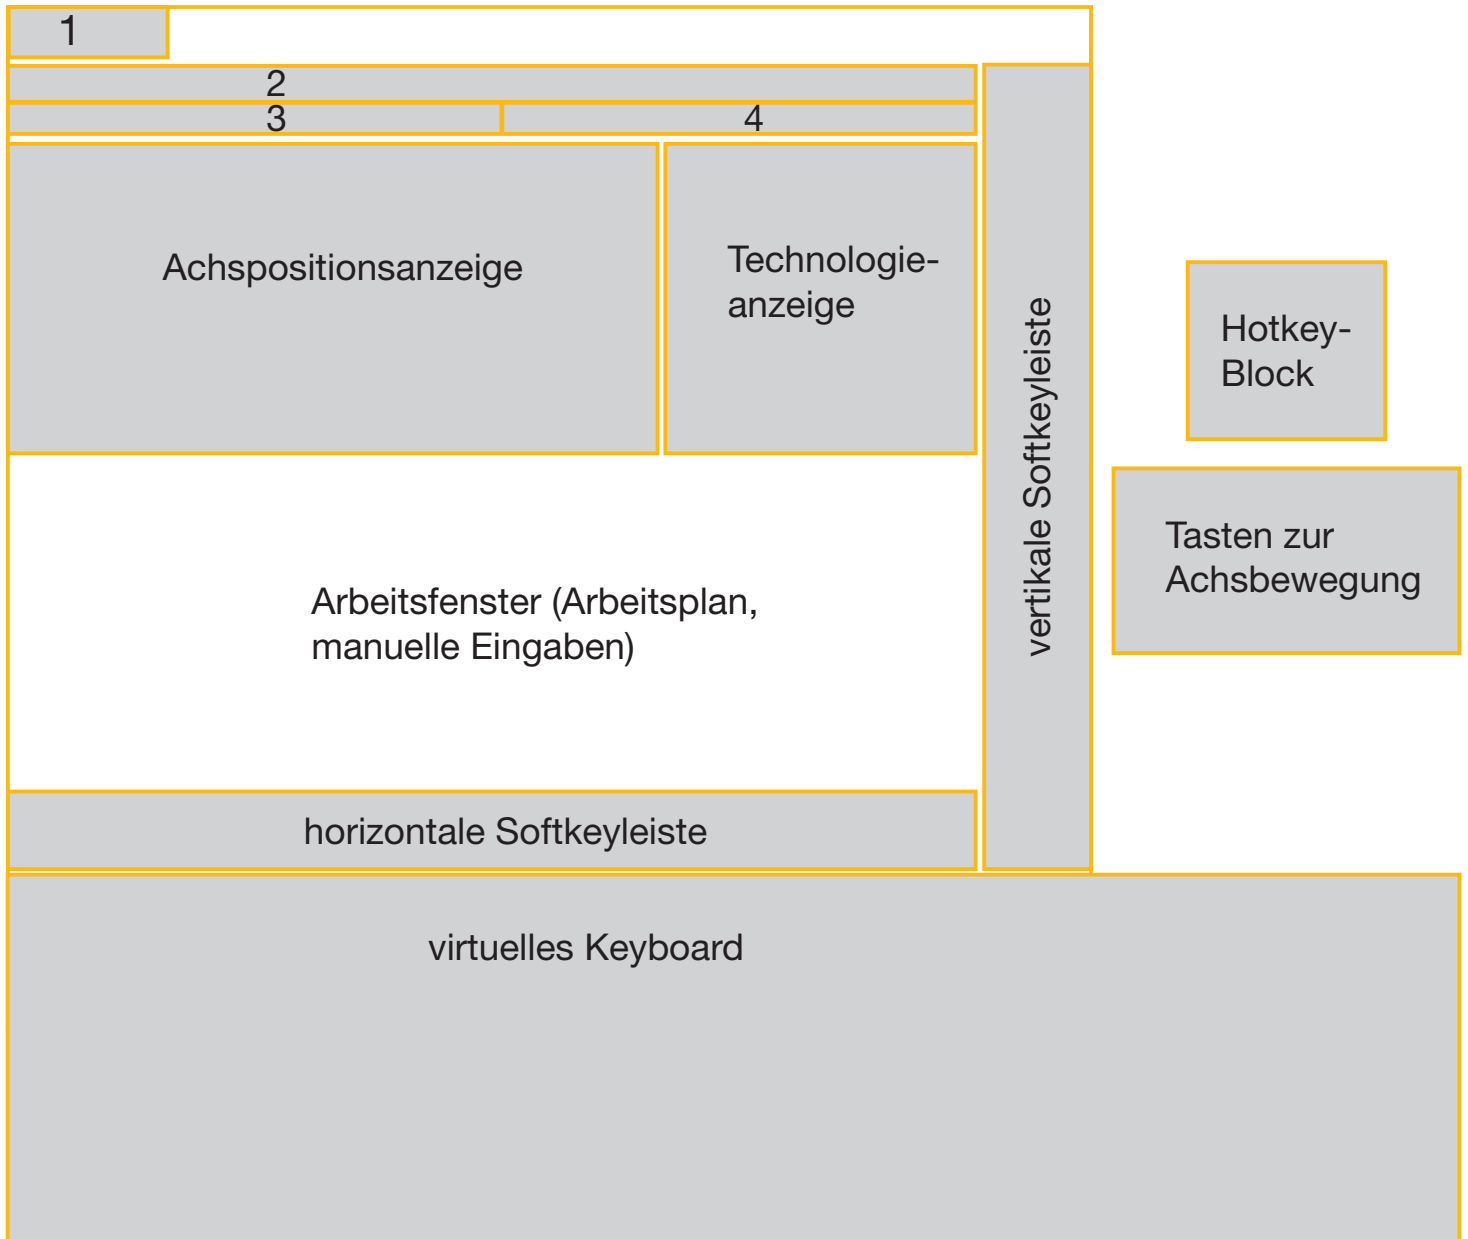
1

2

3

4

Achspositionsanzeige

Technologieanzeige

vertikale Softkeyleiste

Hotkey-Block

Tasten zur Achsbewegung

Arbeitsfenster (Arbeitsplan, manuelle Eingaben)

horizontale Softkeyleiste

virtuelles Keyboard